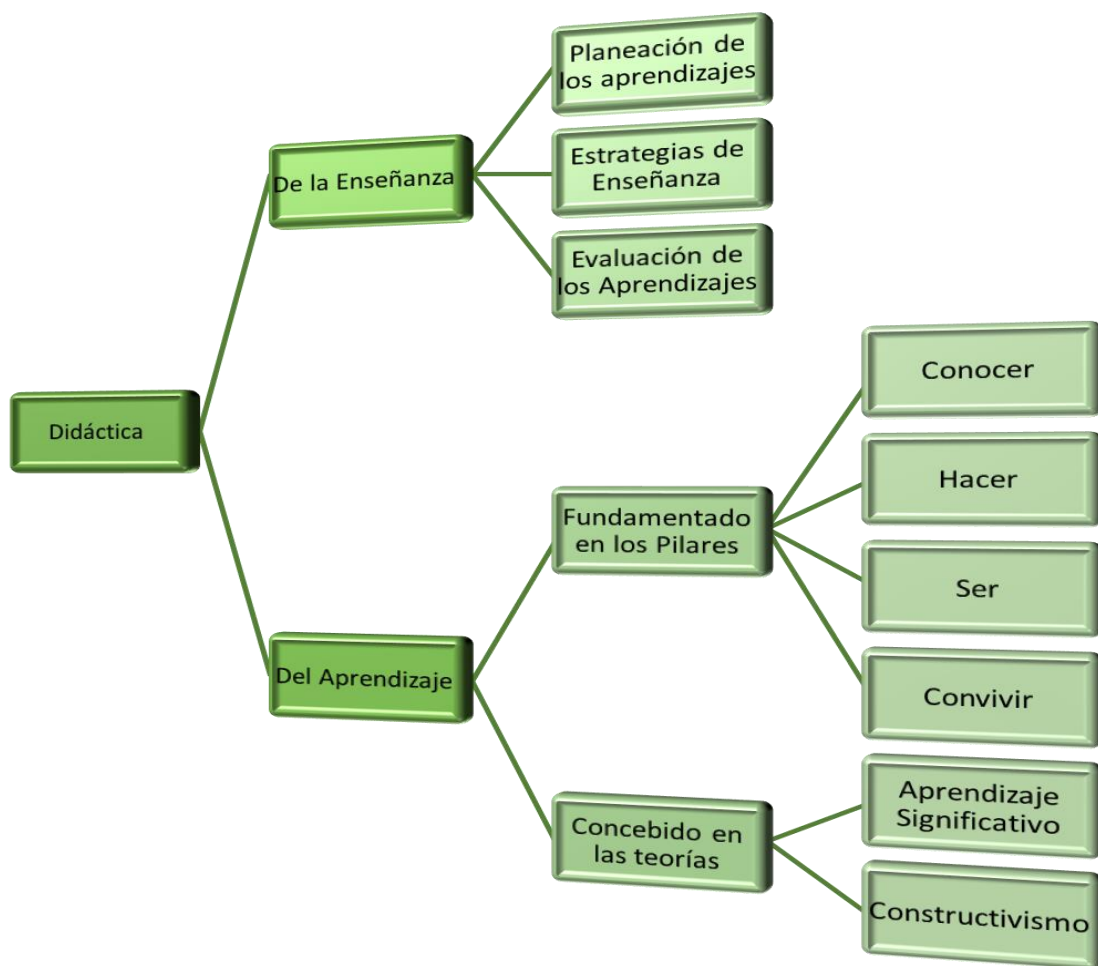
Didáctica

De la Enseñanza

Planeación de los aprendizajes

Estrategias de Enseñanza

Evaluación de los Aprendizajes

Del Aprendizaje

Fundamentado en los Pilares

Conocer

Hacer

Ser

Convivir

Concebido en las teorías

Aprendizaje Significativo

Constructivismo